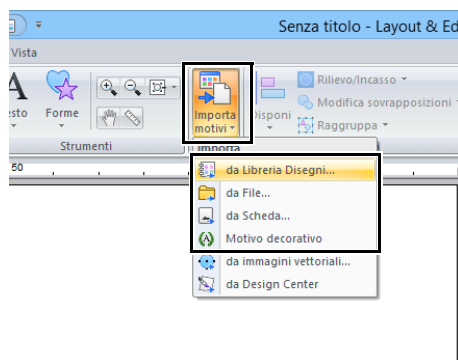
Senza titolo - Layout & Ed

Vista

esto

Forme

Strumenti

Importa motivi

Disponi

Rilievo/Incasso

Modifica sovrapposizioni

Raggruppa

Importa

50

da Libreria Disegni...

da File...

da Scheda...

Motivo decorativo

da immagini vettoriali...

da Design Center